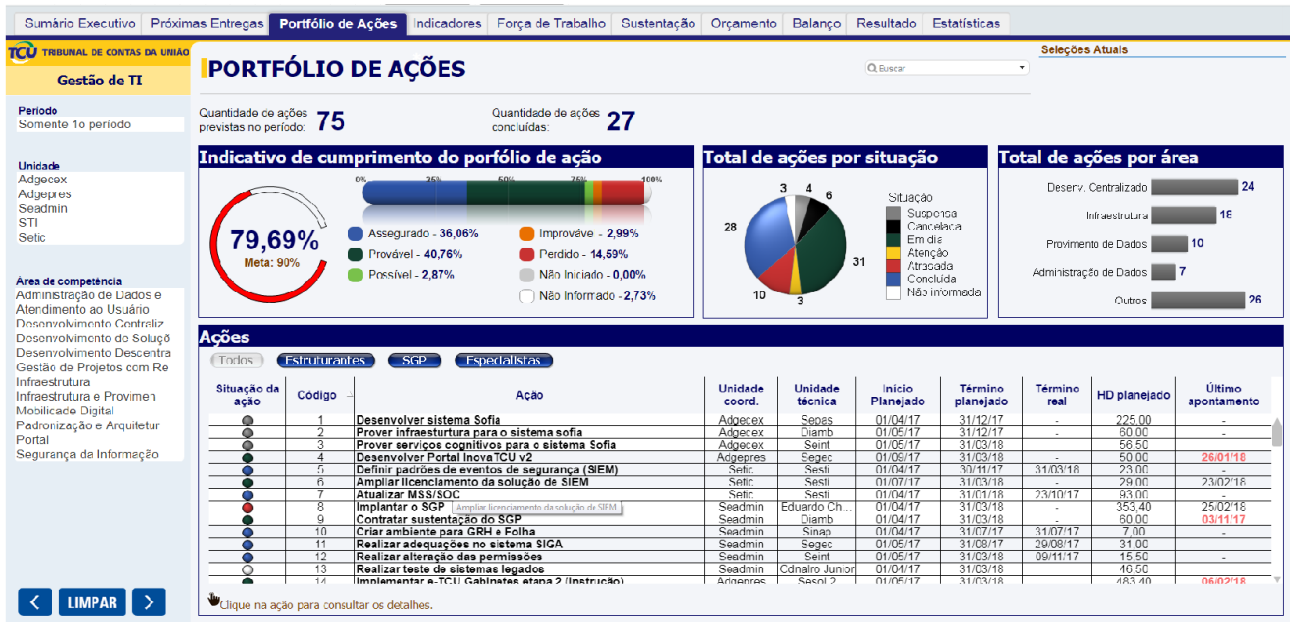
Sumário Executivo | Próximas Entregas | Portfólio de Ações | Indicadores | Força de Trabalho | Sustentação | Orçamento | Balanço | Resultado | Estatísticas

TCU TRIBUNAL DE CONTAS DA UNIÃO
Gestão de TI

Período
Somente 1o período

Unidade
Adgecex
Adgepres
Seadmin
STI
Setic

Área de competência
Administração de Dados e Atendimento ao Usuário
Desenvolvimento Centraliz
Desenvolvimento da Soluçõ
Desenvolvimento Descentra
Gestão de Projetos com Re
Infraestrutura
Infraestrutura e Provimen
Mobilidade Digital
Padronização e Arquitetur
Portal
Segurança da Informação

LIMPAR

PORTFÓLIO DE AÇÕES
Buscar
Seleções Atuais

Quantidade de ações previstas no período: 75
Quantidade de ações concluídas: 27

Indicativo de cumprimento do porfólio de ação
79,69%
Meta: 90%
0% 25% 50% 75% 100%
Assegurado - 36,06%
Provável - 40,76%
Possível - 2,87%
Improvável - 2,99%
Perdido - 14,59%
Não Iniciado - 0,00%
Não Informado - 2,73%

Total de ações por situação
3 4 6 28 31 10 3
Situação
Suspensa
Cancelada
Em dia
Atenção
Atrasada
Concluída
Não informada

Total de ações por área
Desenv. Centralizado 24
Infraestrutura 18
Provimento de Dados 10
Administração de Dados 7
Outros 26

Ações
Todos | Estruturantes | SGP | Especialistas

| Situação da ação | Código | Ação | Unidade coord. | Unidade técnica | Início Planejado | Término planejado | Término real | HD planejado | Último apontamento |
|---|---|---|---|---|---|---|---|---|---|
| | 1 | Desenvolver sistema Sofia | Adgecex | Sepes | 01/04/17 | 31/12/17 | - | 225,00 | - |
| | 2 | Prover infraestrutura para o sistema sofia | Adgecex | Diamb | 01/05/17 | 31/12/17 | - | 60,00 | - |
| | 3 | Prover serviços cognitivos para o sistema Sofia | Adgecex | Seint | 01/05/17 | 31/03/18 | | 56,50 | |
| | 4 | Desenvolver Portal InovaTCU v2 | Adgepres | Segec | 01/06/17 | 31/03/18 | - | 50,00 | 26/01/18 |
| | 5 | Definir padrões de eventos de segurança (SIEM) | Setic | Sesti | 01/04/17 | 30/11/17 | 31/03/18 | 23,00 | - |
| | 6 | Ampliar licenciamento da solução de SIEM | Setic | Sesti | 01/07/17 | 31/03/18 | - | 29,00 | 23/02/18 |
| | 7 | Atualizar MSS/SOC | Setic | Sesti | 01/04/17 | 31/01/18 | 23/10/17 | 93,00 | - |
| | 8 | Implantar o SGP | Seadmin | Eduardo Ch... | 01/04/17 | 31/03/18 | - | 353,40 | 25/02/18 |
| | 9 | Contratar sustentação do SGP | Seadmin | Diamb | 01/04/17 | 31/03/18 | - | 60,00 | 03/11/17 |
| | 10 | Criar ambiente para GRH e Folha | Seadmin | Sinap | 01/04/17 | 31/07/17 | 31/07/17 | 7,00 | - |
| | 11 | Realizar adequações no sistema SIGA | Seadmin | Segec | 01/05/17 | 31/08/17 | 29/08/17 | 31,00 | |
| | 12 | Realizar alteração das permissões | Seadmin | Seint | 01/05/17 | 31/03/18 | 09/11/17 | 15,50 | - |
| | 13 | Realizar teste de sistemas legados | Seadmin | Cdnalro Junior | 01/04/17 | 31/03/18 | | 40,50 | |
| | 14 | Implementar e-TCU Gabinetes etapa 2 (Instrução) | Adgepres | Sesol 2 | 01/05/17 | 31/03/18 | | 483,40 | 06/02/18 |

Ampliar licenciamento da solução de SIEM
Clique na ação para consultar os detalhes.